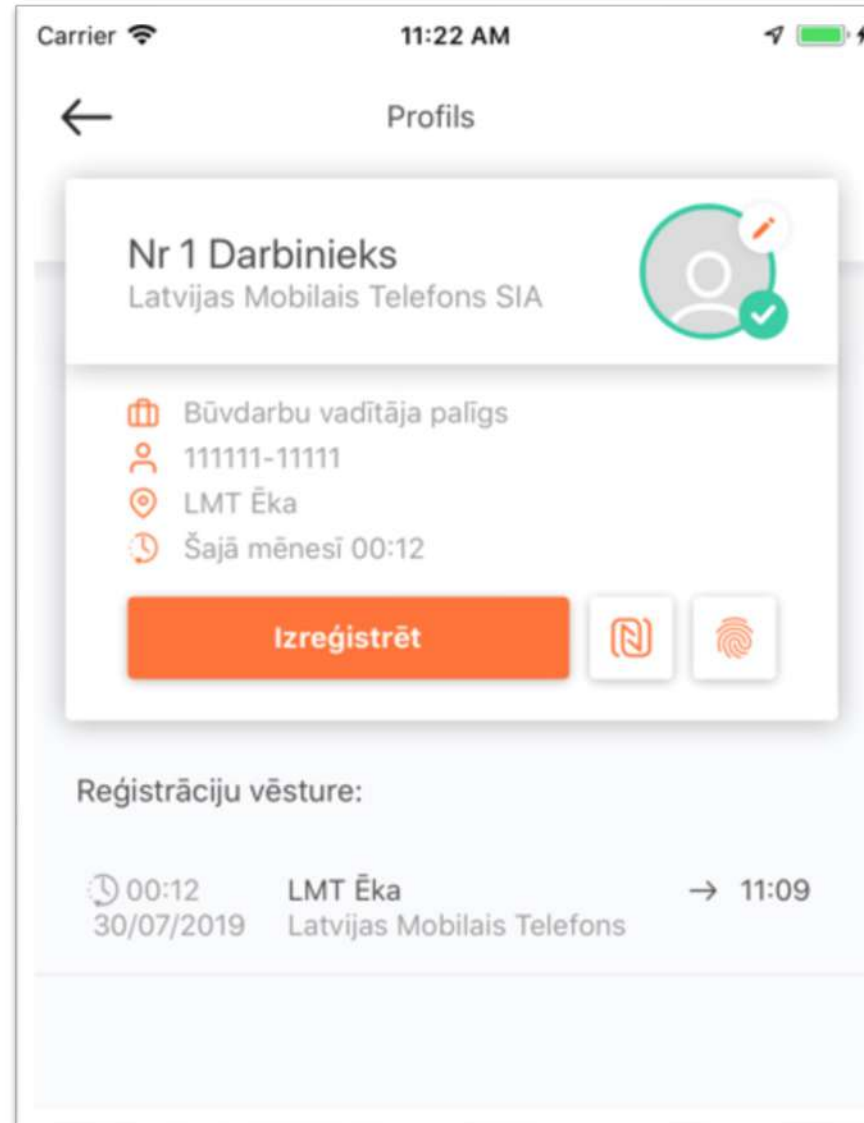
Carrier 11:22 AM

Profils

Nr 1 Darbinieks
Latvijas Mobilais Telefons SIA

Būvdarbu vadītāja palīgs
111111-11111
LMT Ēka
Šajā mēnesī 00:12

Izreģistrēt

Reģistrāciju vēsture:

00:12 30/07/2019 LMT Ēka Latvijas Mobilais Telefons → 11:09